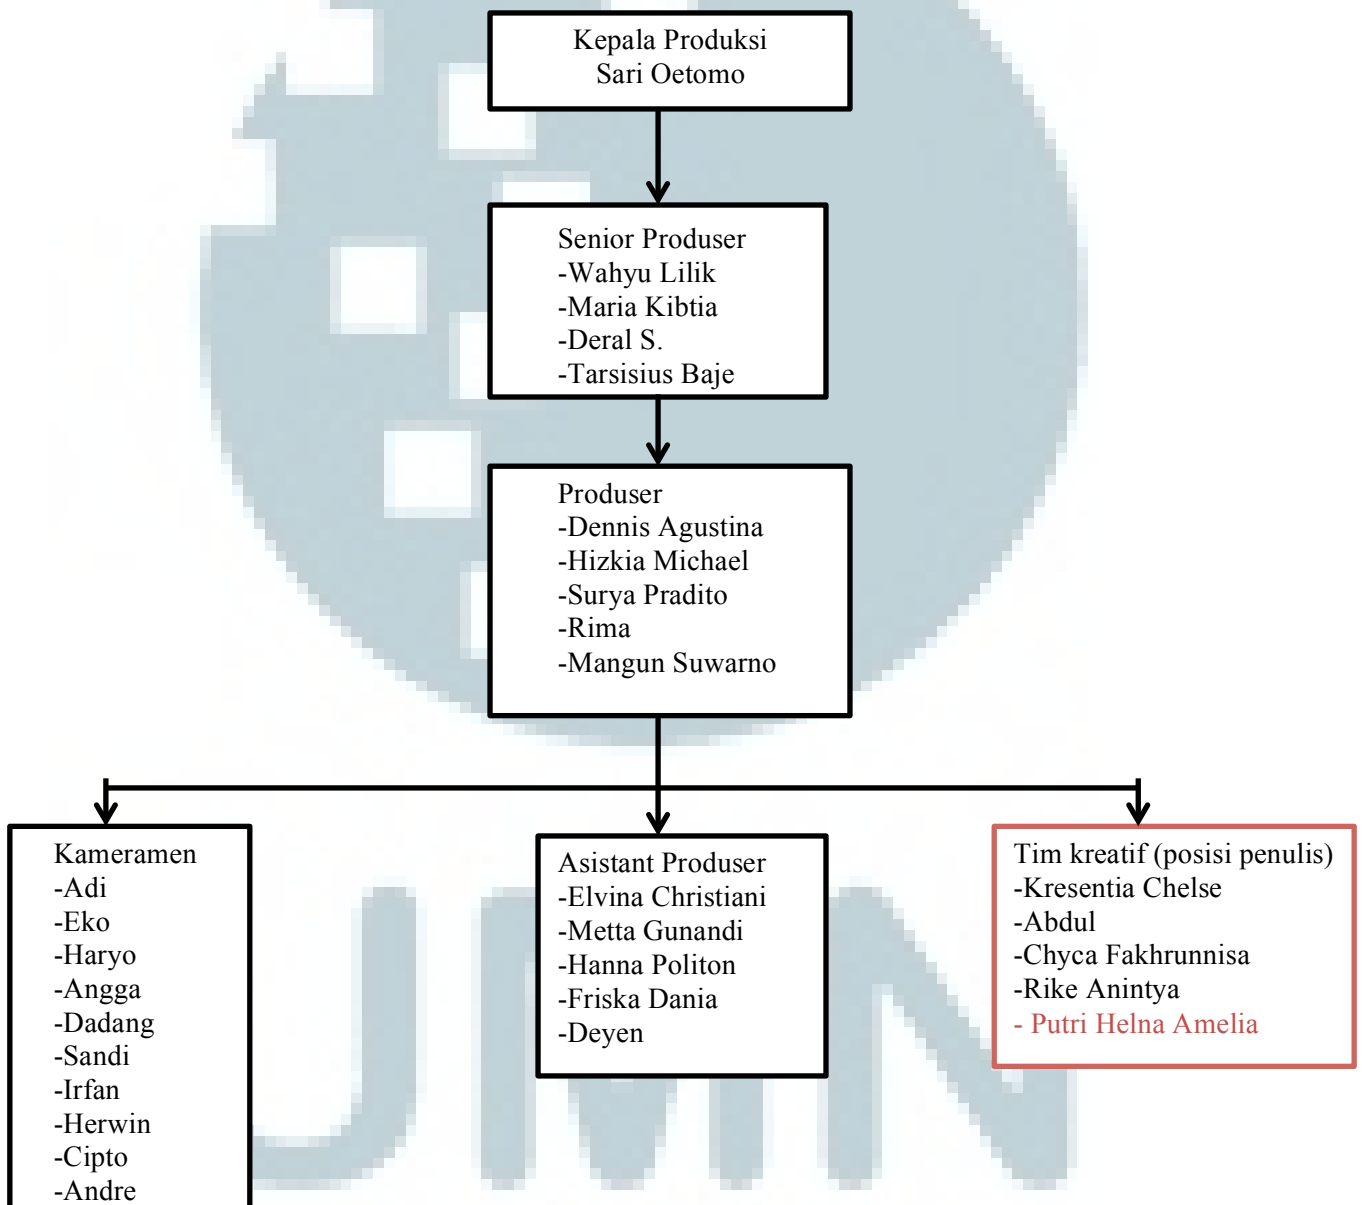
Kepala Produksi
Sari Oetomo

Senior Produser
-Wahyu Lilik
-Maria Kibtia
-Deral S.
-Tarsisius Baje

Produser
-Dennis Agustina
-Hizkia Michael
-Surya Pradito
-Rima
-Mangun Suwarno

Kameramen
-Adi
-Eko
-Haryo
-Angga
-Dadang
-Sandi
-Irfan
-Herwin
-Cipto
-Andre

Asistant Produser
-Elvina Christiani
-Metta Gunandi
-Hanna Politon
-Friska Dania
-Deyen

Tim kreatif (posisi penulis)
-Kresentia Chelse
-Abdul
-Chyca Fakhrunnisa
-Rike Anintya
- Putri Helna Amelia